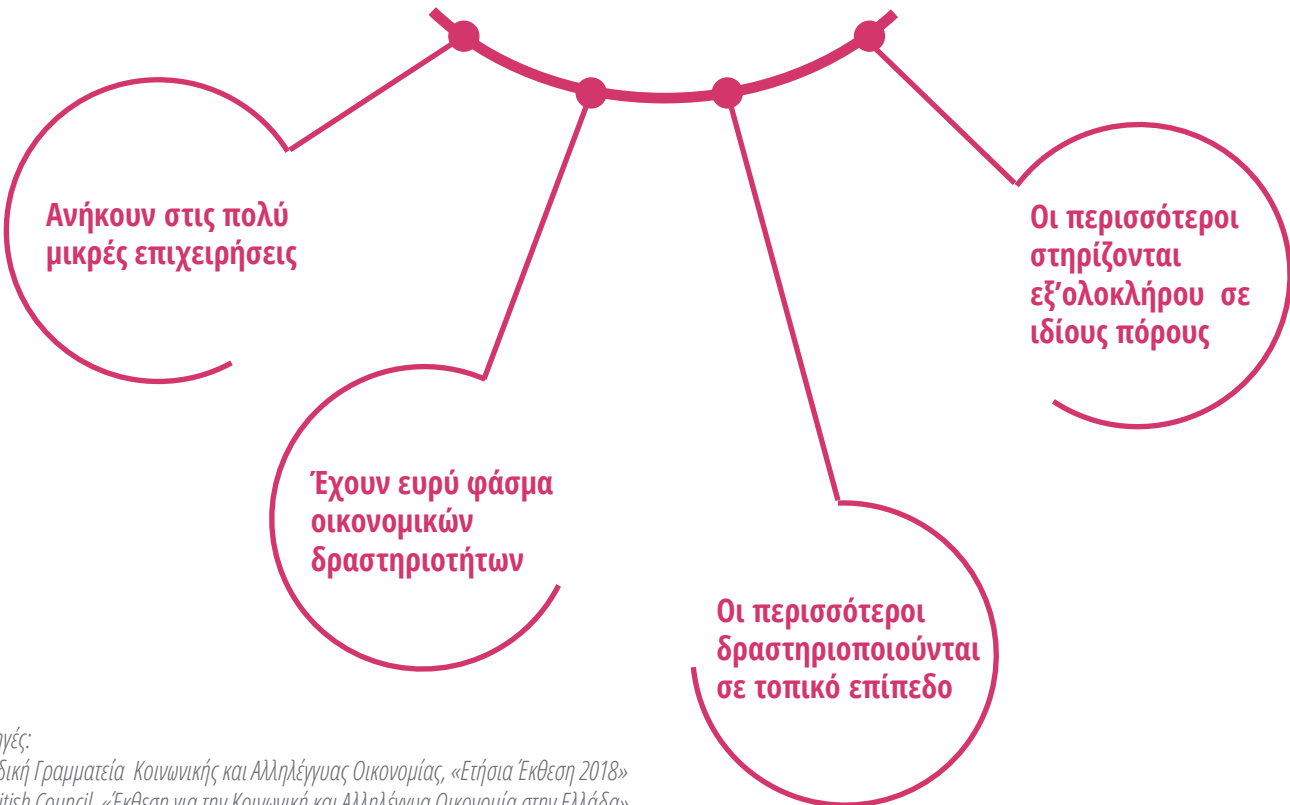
Ανήκουν στις πολύ μικρές επιχειρήσεις

Έχουν ευρύ φάσμα οικονομικών δραστηριοτήτων

Οι περισσότεροι δραστηριοποιούνται σε τοπικό επίπεδο

Οι περισσότεροι στηρίζονται εξ'ολοκλήρου σε ιδίους πόρους

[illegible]γές:
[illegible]δική Γραμματεία Κοινωνικής και Αλληλέγγυας Οικονομίας, «Ετήσια Έκθεση 2018»
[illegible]